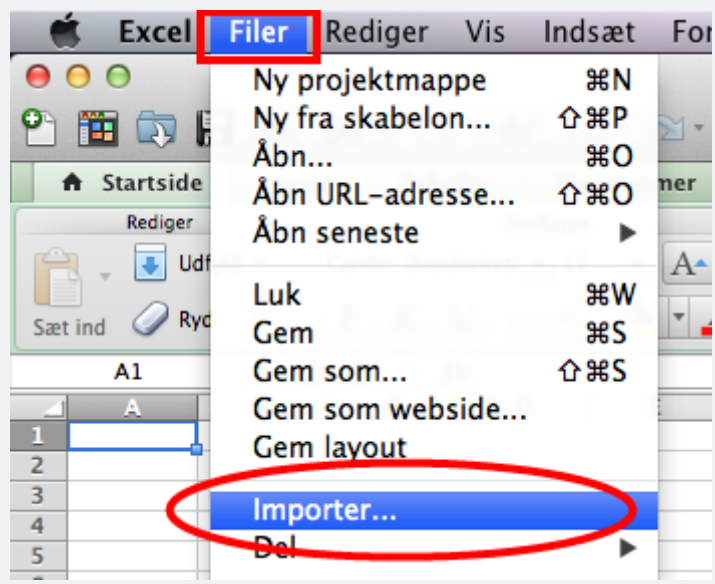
Excel Filer Rediger Vis Indsæt For

Ny projektmappe ⌘N
Ny fra skabelon... ⇧⌘P
Åbn... ⌘O
Åbn URL-adresse... ⇧⌘O
Åbn seneste

Luk ⌘W
Gem ⌘S
Gem som... ⇧⌘S
Gem som webside...
Gem layout

Importer...
Del

Startside
Rediger
Udf
Sæt ind
Ryd
A1
A
1
2
3
4
5